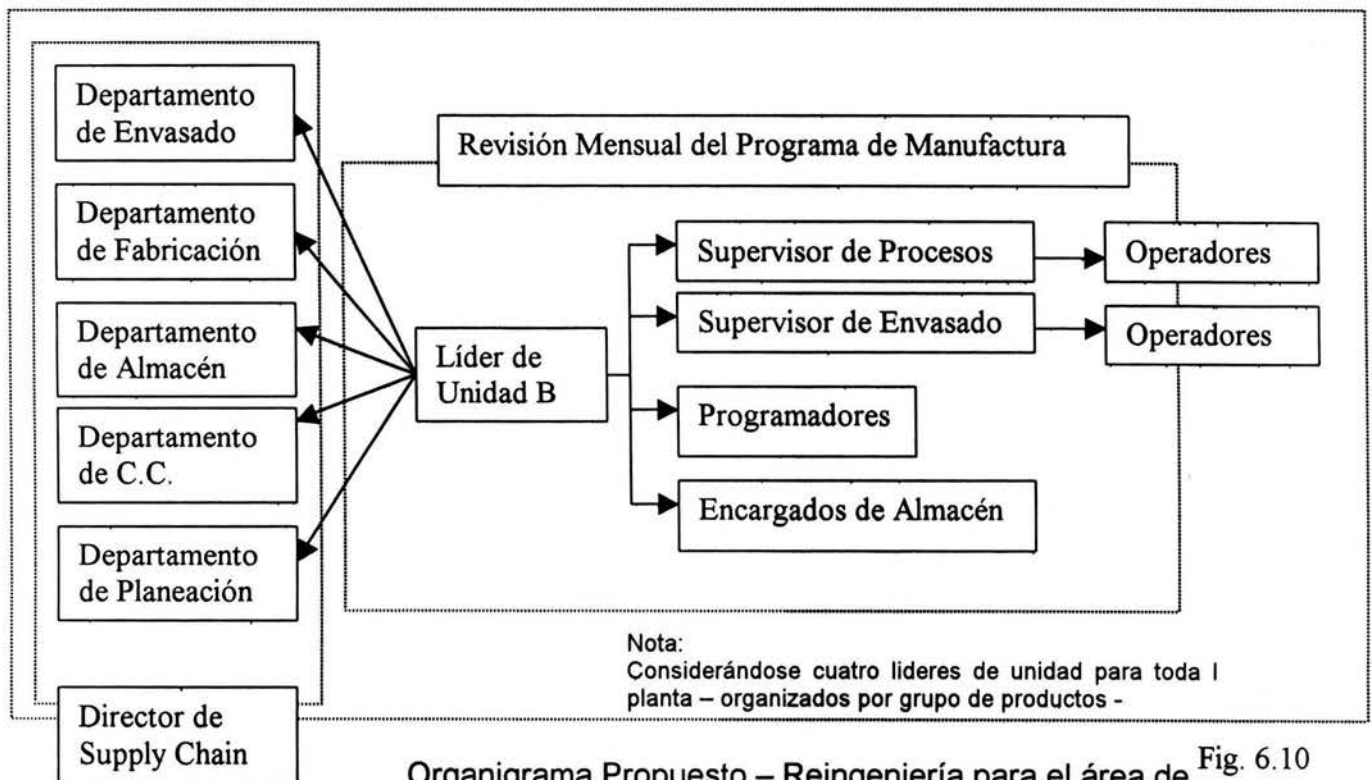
Departamento de Envasado

Departamento de Fabricación

Departamento de Almacén

Departamento de C.C.

Departamento de Planeación

Revisión Mensual del Programa de Manufactura

Líder de Unidad B

Supervisor de Procesos

Operadores

Supervisor de Envasado

Operadores

Programadores

Encargados de Almacén

Nota:
Considerándose cuatro lideres de unidad para toda l planta – organizados por grupo de productos -

Director de Supply Chain

Organigrama Propuesto – Reingeniería para el área de

Fig. 6.10